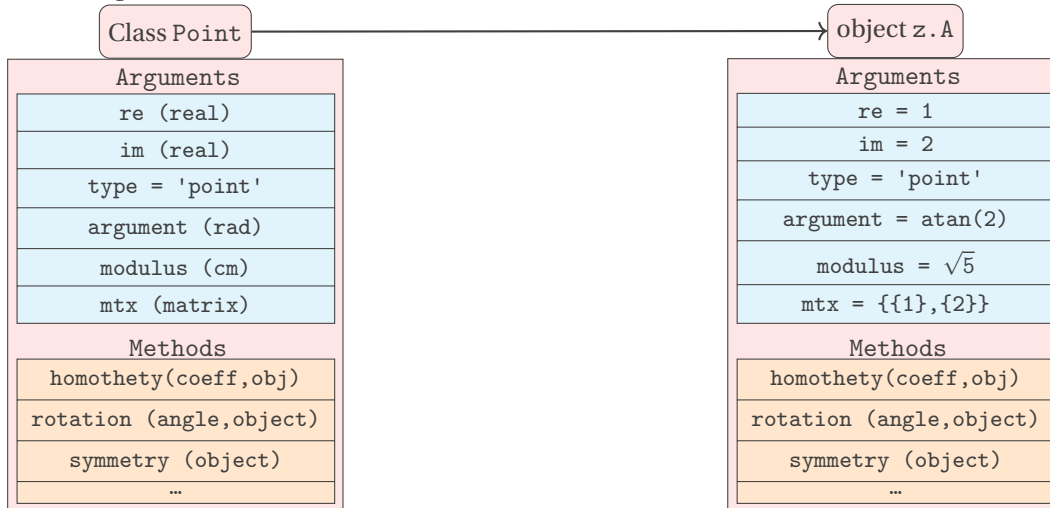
Class Point

object z.A

Arguments
re (real)
im (real)
type = 'point'
argument (rad)
modulus (cm)
mtx (matrix)
Methods
homothety(coeff,obj)
rotation (angle,object)
symmetry (object)
…

Arguments
re = 1
im = 2
type = 'point'
argument = atan(2)
modulus = $\sqrt{5}$
mtx = {{1},{2}}
Methods
homothety(coeff,obj)
rotation (angle,object)
symmetry (object)
…